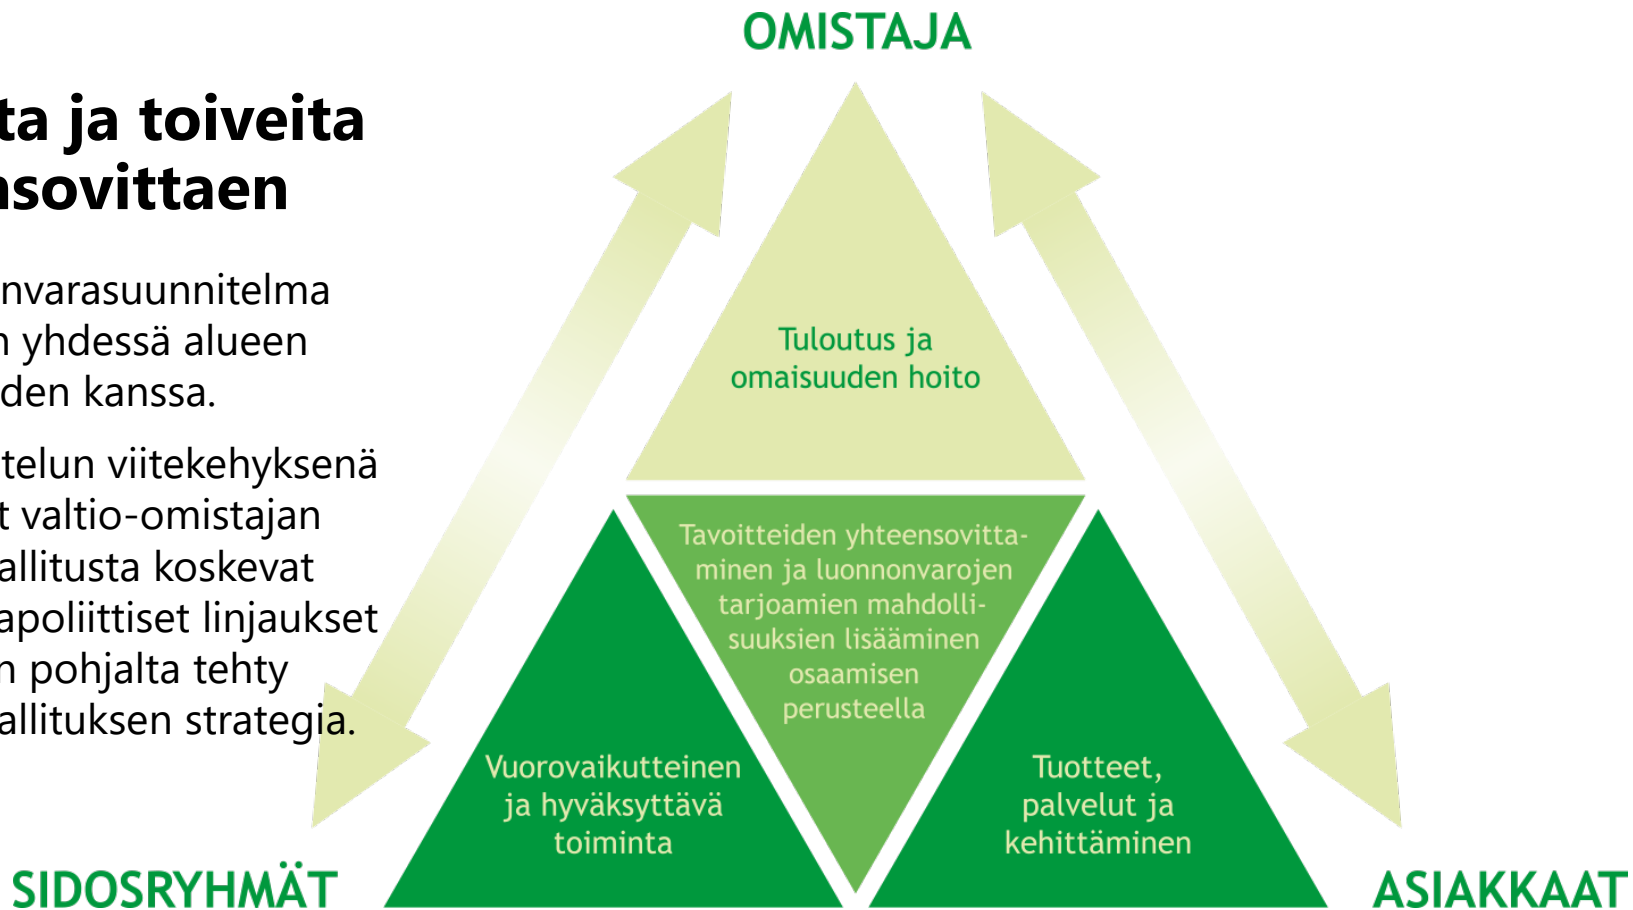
ta ja toiveita
nsovittaen

nvarasuunnitelma
n yhdessä alueen
den kanssa.

telun viitekehyksenä
t valtio-omistajan
allitusta koskevat
apoliittiset linjaukset
n pohjalta tehty
allituksen strategia.

OMISTAJA

Tuloutus ja omaisuuden hoito

Tavoitteiden yhteensovittaminen ja luonnonvarojen tarjoamien mahdollisuuksien lisääminen osaamisen perusteella

Vuorovaikutteinen ja hyväksyttävä toiminta

Tuotteet, palvelut ja kehittäminen

SIDOSRYHMÄT

ASIAKKAAT